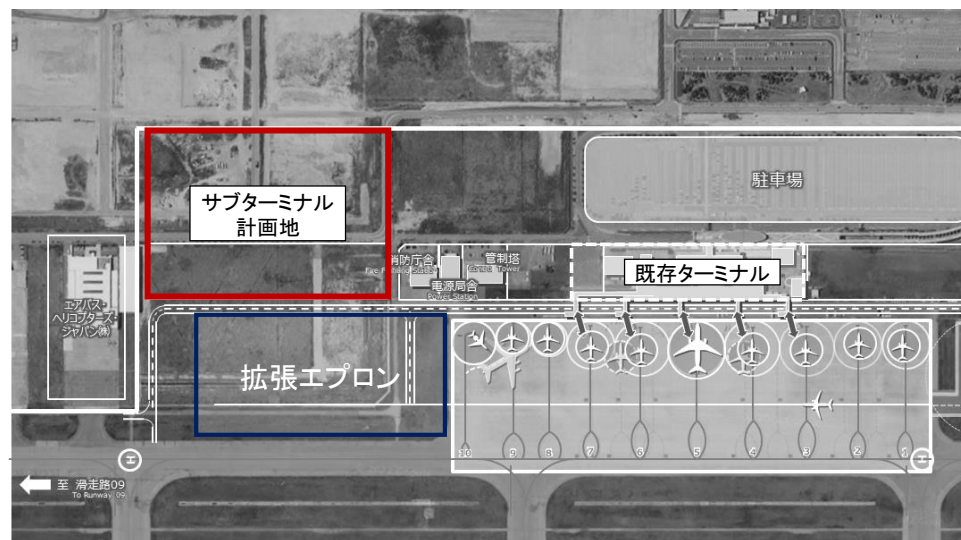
サブターミナル
計画地

駐車場

消防庁舎
Fire Fighting Station

管制塔
Control Tower

電源局舎
Power Station

既存ターミナル

エアバス・
ヘリコプターズ・
ジャパン(株)

拡張エプロン

10 9 8 7 6 5 4 3 2 1

至 滑走路09
To Runway 09